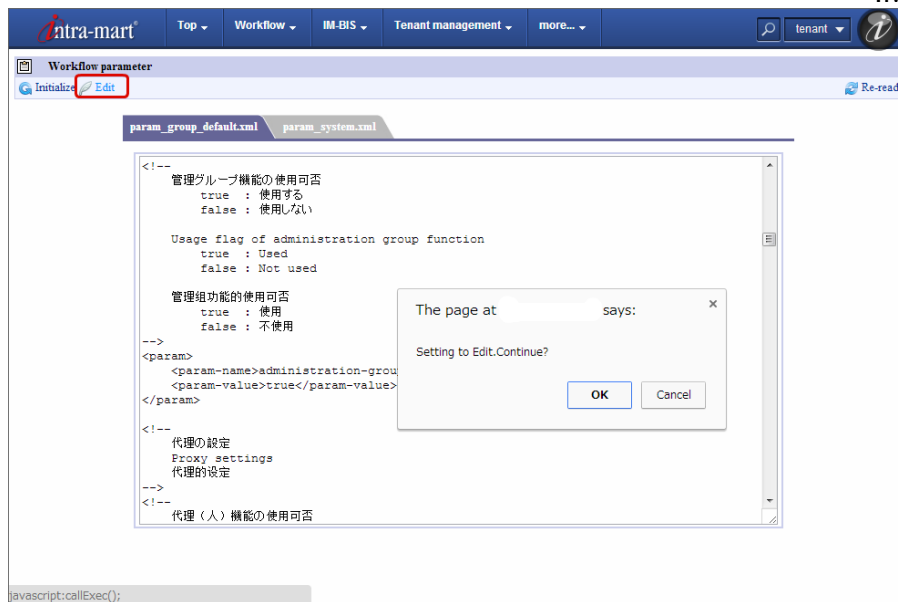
intra-mart

Top ▾ Workflow ▾ IM-BIS ▾ Tenant management ▾ more... ▾

tenant ▾

Workflow parameter

Initialize Edit

Re-read

param_group_default.xml param_system.xml

<!--
管理グループ機能の使用可否
true : 使用する
false : 使用しない

Usage flag of administration group function
true : Used
false : Not used

管理组功能的使用可否
true : 使用
false : 不使用
-->
<param>
<param-name>administration-grou
<param-value>true</param-value>
</param>

<!--
代理の設定
Proxy settings
代理的设定
-->
<!--
代理（人）機能の使用可否

The page at says:

Setting to Edit.Continue?

OK Cancel

javascript:callExec();